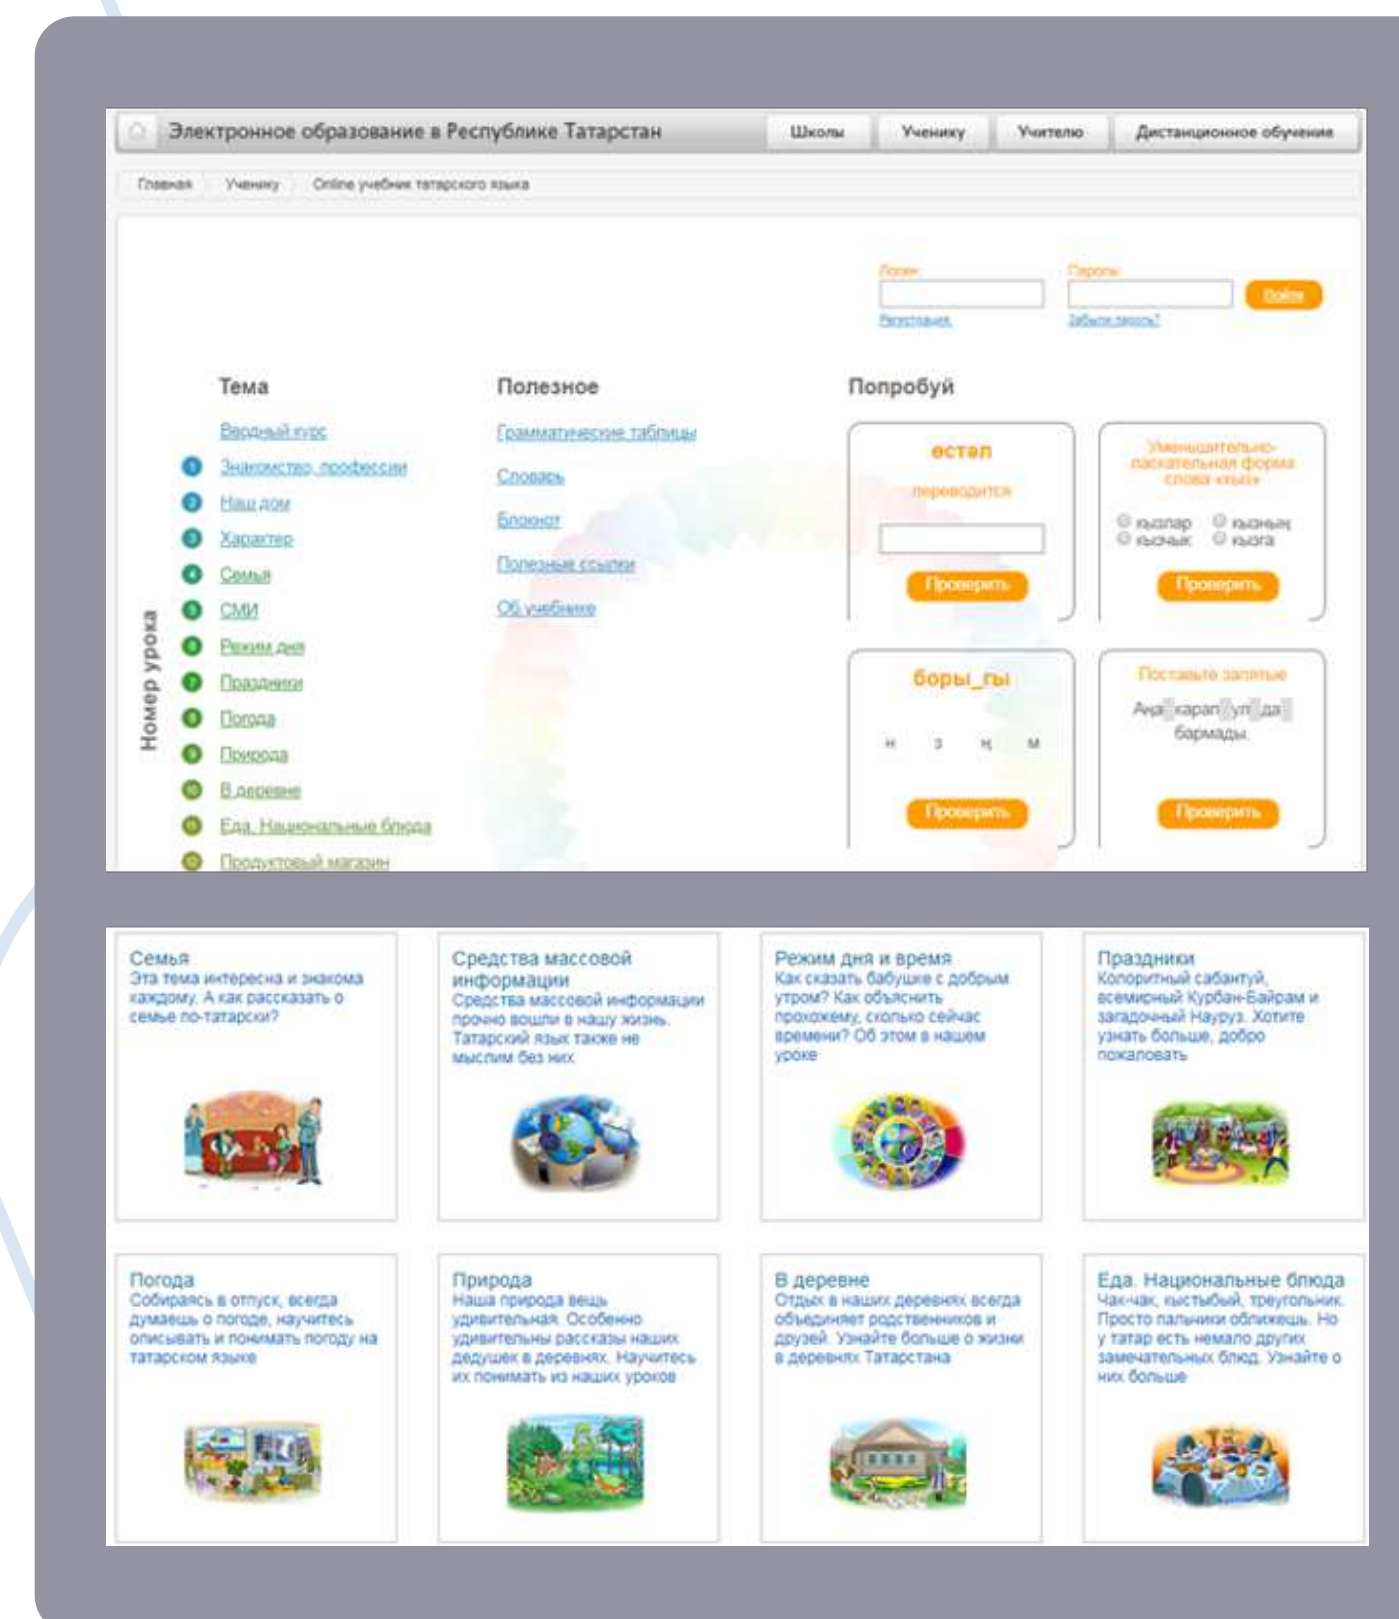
Электронное образование в Республике Татарстан

Школы | Ученику | Учителю | Дистанционное обучение

Главная | Ученику | Online учебник татарского языка

Логин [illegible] Пароль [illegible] Войти

Регистрация | Забыли пароль?

Тема

Номер урока

Вводный курс
1 Знакомство, профессии
2 Наш дом
3 Характер
4 Семья
5 СМИ
6 Режим дня
7 Праздники
8 Погода
9 Природа
10 В деревне
11 Еда. Национальные блюда
12 Продуктовый магазин

Полезное

Грамматические таблицы
Словарь
Блокнот
Полезные ссылки
Об учебнике

Попробуй

өстәл
переводится
Проверить

Уменьшительно-ласкательная форма слова «кыз»
кызлар | кызкай
кызчык | кызга
Проверить

боры_гы
н з ң м
Проверить

Поставьте запятые
Ана карап ул да бармады.
Проверить

Семья
Эта тема интересна и знакома каждому. А как рассказать о семье по-татарски?

Средства массовой информации
Средства массовой информации прочно вошли в нашу жизнь. Татарский язык также не мыслим без них

Режим дня и время
Как сказать бабушке с добрым утром? Как объяснить прохожему, сколько сейчас времени? Об этом в нашем уроке

Праздники
Колоритный сабантуй, всемирный Курбан-Байрам и загадочный Науруз. Хотите узнать больше, добро пожаловать

Погода
Собираясь в отпуск, всегда думаешь о погоде, научитесь описывать и понимать погоду на татарском языке

Природа
Наша природа вещь удивительная. Особенно удивительны рассказы наших дедушек в деревнях. Научитесь их понимать из наших уроков

В деревне
Отдых в наших деревнях всегда объединяет родственников и друзей. Узнайте больше о жизни в деревнях Татарстана

Еда. Национальные блюда
Чак-чак, кыстыбый, треугольник. Просто пальчики оближешь. Но у татар есть немало других замечательных блюд. Узнайте о них больше